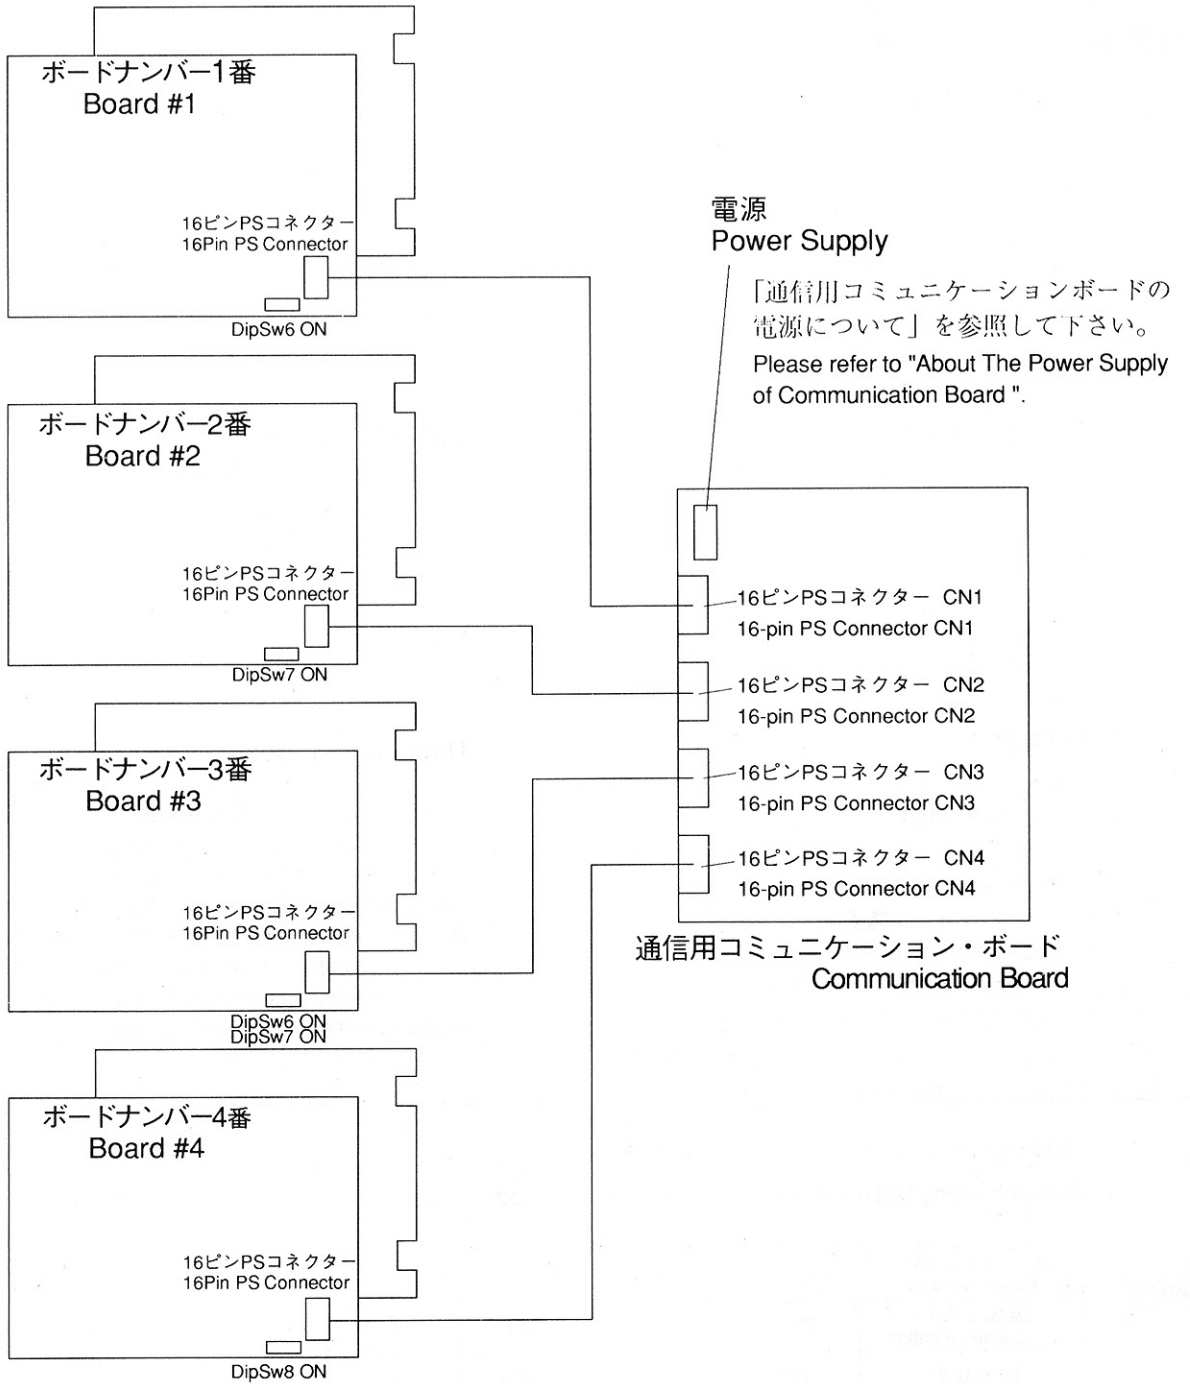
ボードナンバー1番
Board #1

16ピンPSコネクター
16Pin PS Connector

DipSw6 ON

ボードナンバー2番
Board #2

16ピンPSコネクター
16Pin PS Connector

DipSw7 ON

ボードナンバー3番
Board #3

16ピンPSコネクター
16Pin PS Connector

DipSw6 ON
DipSw7 ON

ボードナンバー4番
Board #4

16ピンPSコネクター
16Pin PS Connector

DipSw8 ON

電源
Power Supply

「通信用コミュニケーションボードの電源について」を参照して下さい。
Please refer to "About The Power Supply of Communication Board ".

16ピンPSコネクター CN1
16-pin PS Connector CN1

16ピンPSコネクター CN2
16-pin PS Connector CN2

16ピンPSコネクター CN3
16-pin PS Connector CN3

16ピンPSコネクター CN4
16-pin PS Connector CN4

通信用コミュニケーション・ボード
Communication Board